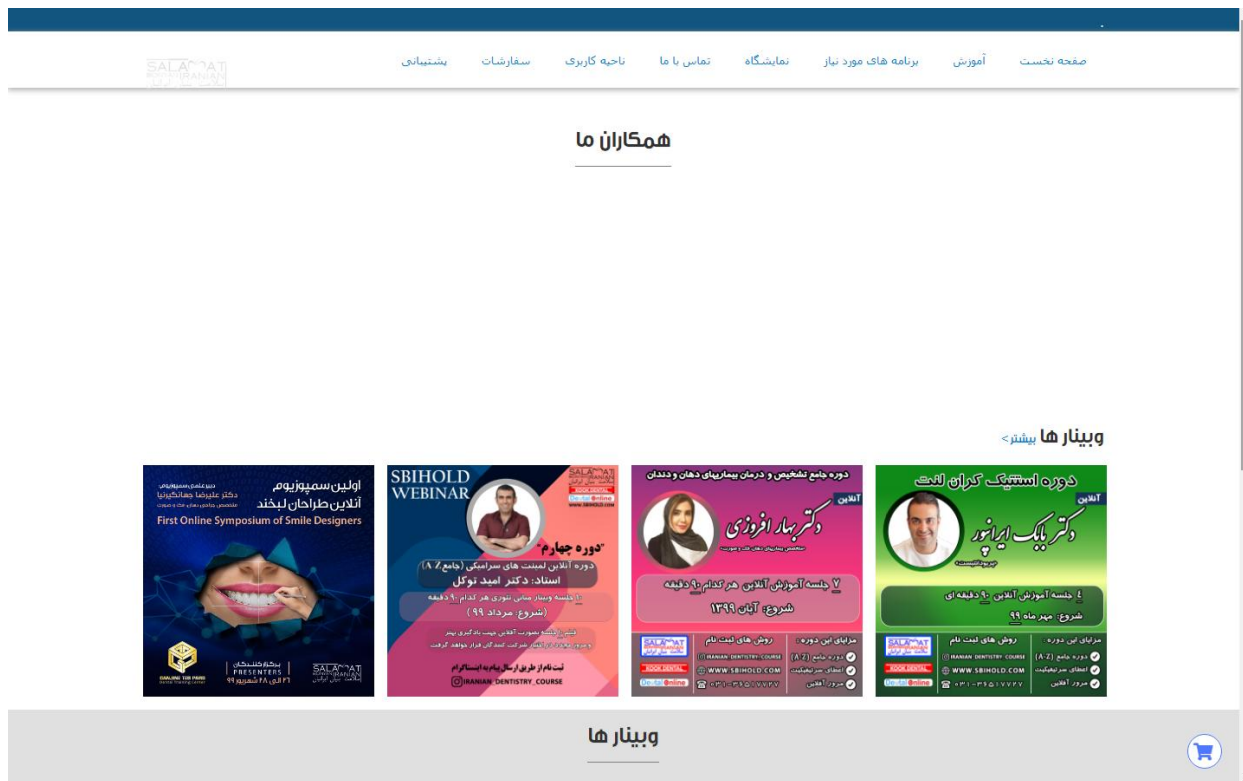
صفحه نخست آموزش برنامه های مورد نیاز نمایشگاه تماس با ما ناحیه کاربری سفارشات پشتیبانی

SALAMAT IRANIAN

همکاران ما

وبینار ها بیشتر >

دوره استتیک کران لنت
آنلاین
دکتر بابک ایرانپور
پریودانتیست
۴ جلسه آموزش آنلاین ۹۰ دقیقه ای
شروع: مهر ماه ۹۹
مزایای این دوره
دوره جامع (A-Z)
اعطای سرتیفیکیت
مرور آفلاین
روش های ثبت نام
IRANIAN DENTISTRY COURSE
WWW.SBIHOLD.COM
۰۳۱-۳۶۵۱۷۷۲۷
Dental Online

دوره جامع تشخیص و درمان بیماریهای دهان و دندان
آنلاین
دکتر بهار افروزی
متخصص بیماریهای دهان، فک و صورت
۷ جلسه آموزش آنلاین هر کدام ۹۰ دقیقه
شروع: آبان ۱۳۹۹
مزایای این دوره
دوره جامع (A-Z)
اعطای سرتیفیکیت
مرور آفلاین
روش های ثبت نام
IRANIAN DENTISTRY COURSE
WWW.SBIHOLD.COM
۰۳۱-۳۶۵۱۷۷۲۷
Dental Online

SBIHOLD WEBINAR
"دوره چهارم"
دوره آنلاین لمینت های سرامیکی (جامع A-Z)
استاد: دکتر امید توکل
۱۰ جلسه وبینار مباحث تئوری هر کدام ۹۰ دقیقه
(شروع: مرداد ۹۹)
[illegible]
ثبت نام از طریق ارسال پیام به اینستاگرام
IRANIAN_DENTISTRY_COURSE

دبیر علمی سمپوزیوم
دکتر علیرضا جهانگیرنیا
متخصص جراحی دهان، فک و صورت
اولین سمپوزیوم
آنلاین طراحان لبخند
First Online Symposium of Smile Designers
برگزارکنندگان
PRESENTERS
۲۶ الی ۲۸ شهریور ۹۹
SALAMAT IRANIAN

وبینار ها